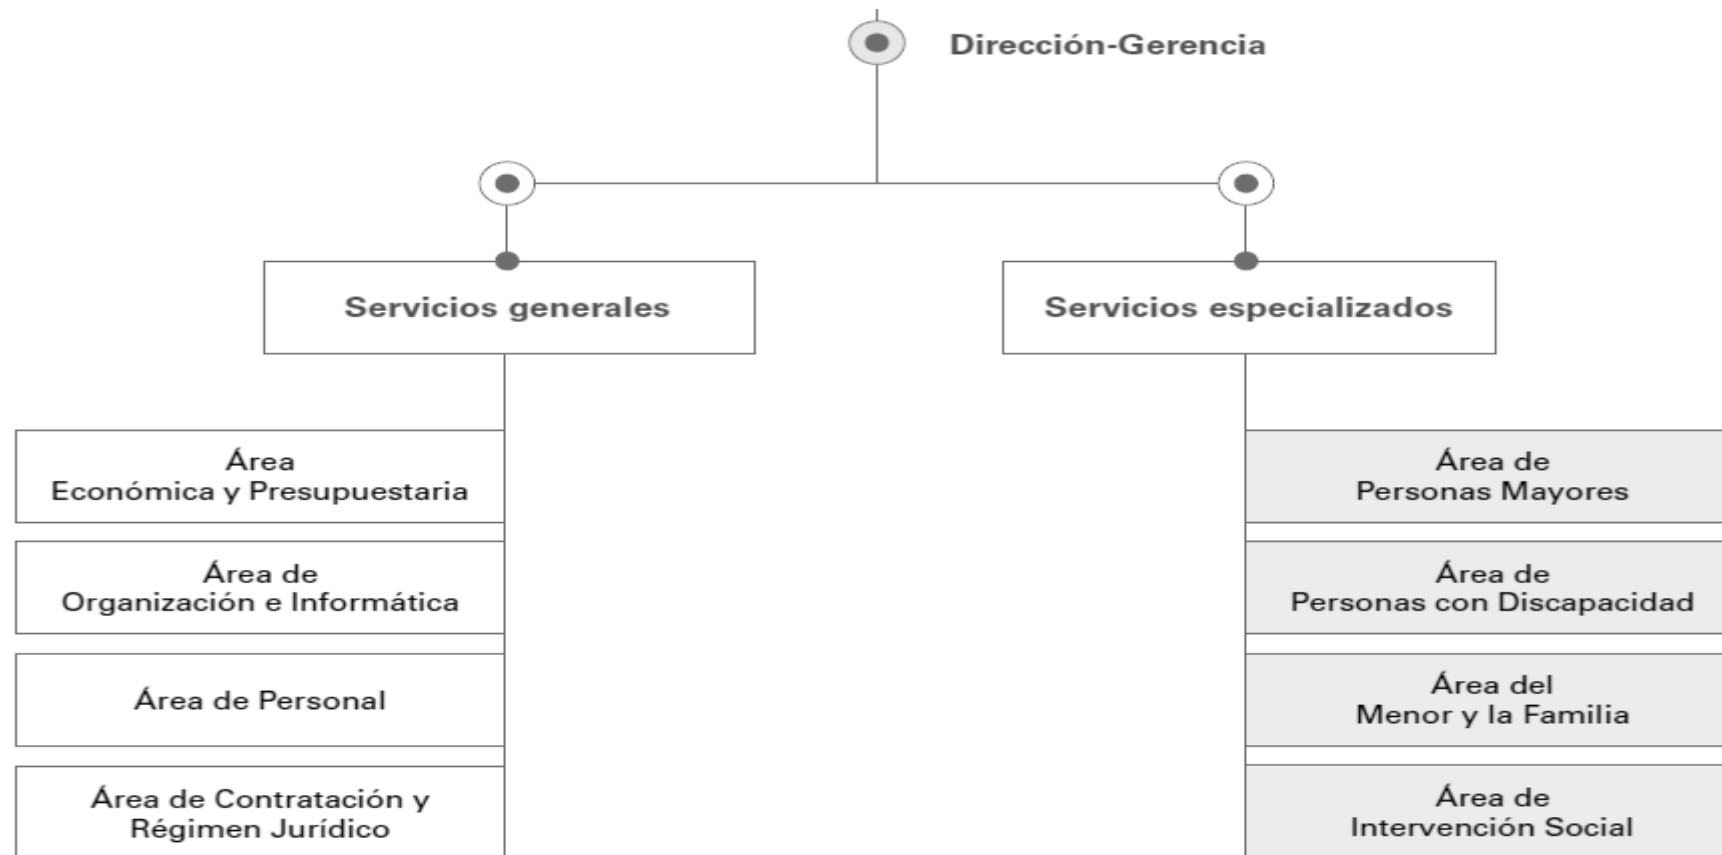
Dirección-Gerencia

Servicios generales

Servicios especializados

Área Económica y Presupuestaria

Área de Organización e Informática

Área de Personal

Área de Contratación y Régimen Jurídico

Área de Personas Mayores

Área de Personas con Discapacidad

Área del Menor y la Familia

Área de Intervención Social